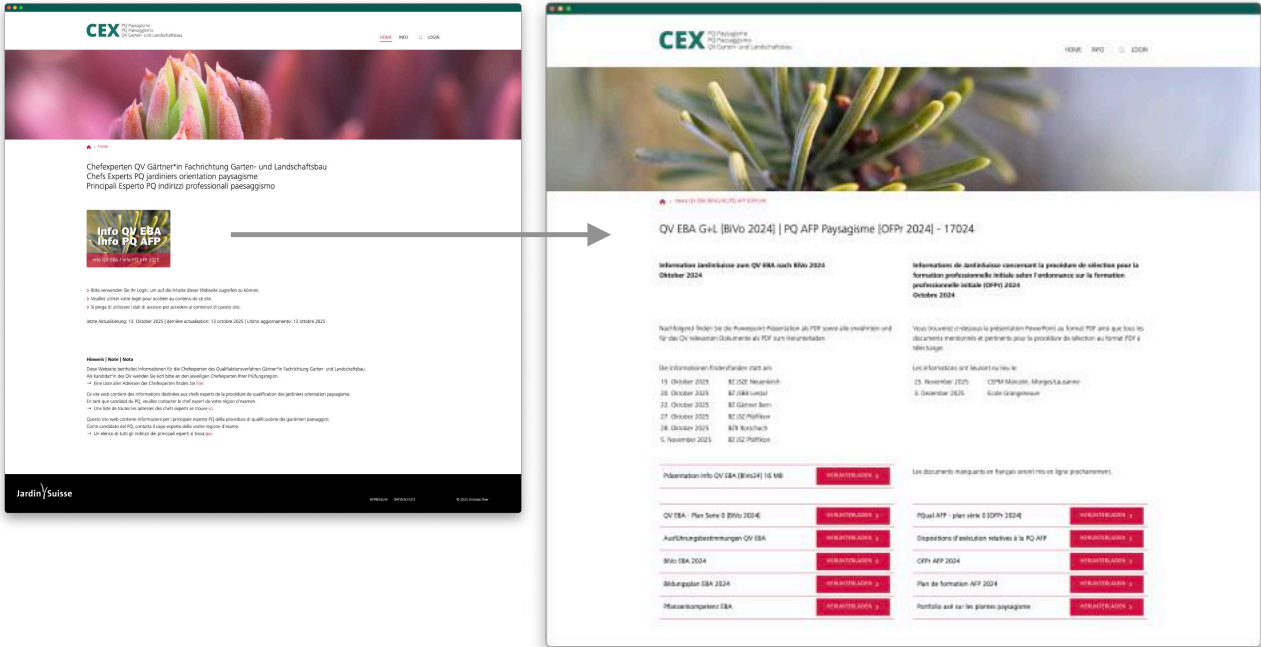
CEX PQ Paysagisme
PQ Paesaggismo
QV Garten- und Landschaftsbau

HOME INFO LOGIN

Home

Chefexperten QV Gärtner*in Fachrichtung Garten- und Landschaftsbau
Chefs Experts PQ jardiniers orientation paysagisme
Principali Esperto PQ indirizzi professionali paesaggismo

Info QV EBA
Info PQ AFP

> Bitte verwenden Sie Ihr Login, um auf die Inhalte dieser Website zugreifen zu können.
> Veuillez utiliser votre login pour accéder au contenu de ce site.
> Si prega di utilizzare i dati di accesso per accedere ai contenuti di questo sito.

letzte Aktualisierung: 13. Oktober 2025 | dernière actualisation: 13 octobre 2025 | ultimo aggiornamento: 13 ottobre 2025

Hinweis | Note | Nota

Jardin Suisse

CEX PQ Paysagisme
PQ Paesaggismo
QV Garten- und Landschaftsbau

HOME INFO LOGIN

QV EBA G+L [BiVo 2024] | PQ AFP Paysagisme [OFPr 2024] - 17024

Information Jardinsuisse zum QV EBA nach BiVo 2024
Oktober 2024

Informations de Jardinsuisse concernant la procédure de sélection pour la formation professionnelle initiale selon l'ordonnance sur la formation professionnelle initiale (OFPr) 2024
Octobre 2024

Nachfolgend finden Sie die Powerpoint-Präsentation als PDF sowie alle erwähnten und für das QV relevanten Dokumente als PDF zum Herunterladen.

Vous trouverez ci-dessous la présentation PowerPoint au format PDF ainsi que tous les documents mentionnés et pertinents pour la procédure de sélection au format PDF à télécharger.

Die Informationen finden statt am:
15. Oktober 2025 BZ ZGZ Neuenkirch
20. Oktober 2025 BZ JSBB Lenzal
22. Oktober 2025 BZ Gärtner Bern
27. Oktober 2025 BZ JSZ Pfäffikon
28. Oktober 2025 BZR Rorschach
5. November 2025 BZ JSZ Pfäffikon

Les informations ont lieu en ce lieu le:
25. November 2025 CEPM Marcelin, Morges/Lausanne
3. Dezember 2025 Ecole Grangeneuve

Präsentation Info QV EBA [BiVo24] 16 MB HERUNTERLADEN

Les documents manquants en français seront mis en ligne prochainement.

QV EBA - Plan Serie 0 [BiVo 2024] HERUNTERLADEN
Ausführungsbestimmungen QV EBA HERUNTERLADEN
BiVo EBA 2024 HERUNTERLADEN
Bildungsplan EBA 2024 HERUNTERLADEN
Pflanzenkompetenz EBA HERUNTERLADEN

PQual AFP - plan série 0 [OFPr 2024] HERUNTERLADEN
Dispositions d'exécution relatives à la PQ AFP HERUNTERLADEN
OFPr AFP 2024 HERUNTERLADEN
Plan de formation AFP 2024 HERUNTERLADEN
Portfolio axé sur les plantes paysagisme HERUNTERLADEN